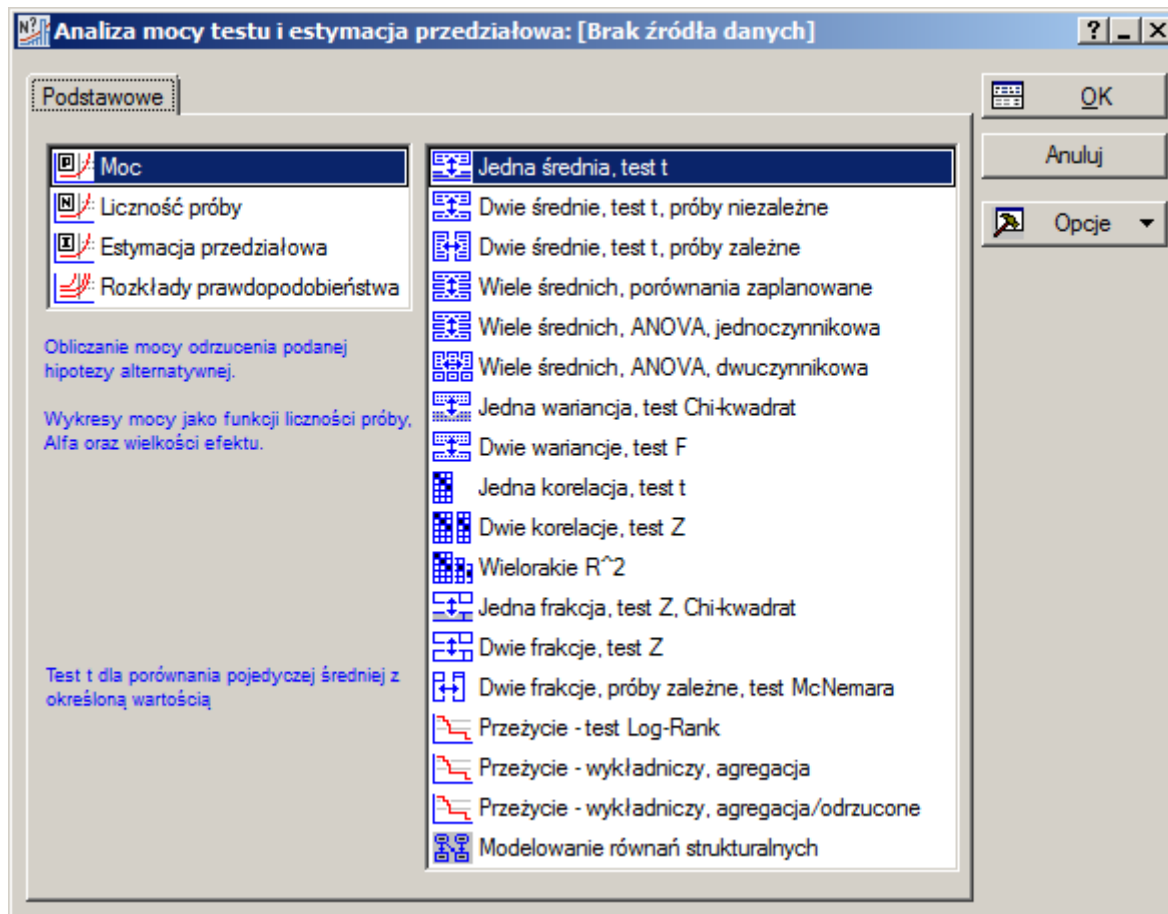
Analiza mocy testu i estymacja przedziałowa: [Brak źródła danych]

? _ ×

Podstawowe

OK

Anuluj

Opcje

Moc
Liczność próby
Estymacja przedziałowa
Rozkłady prawdopodobieństwa

Obliczanie mocy odrzucenia podanej hipotezy alternatywnej.

Wykresy mocy jako funkcji liczności próby, Alfa oraz wielkości efektu.

Test t dla porównania pojedyczej średniej z określoną wartością

Jedna średnia, test t
Dwie średnie, test t, próby niezależne
Dwie średnie, test t, próby zależne
Wiele średnich, porównania zaplanowane
Wiele średnich, ANOVA, jednoczynnikowa
Wiele średnich, ANOVA, dwuczynnikowa
Jedna wariancja, test Chi-kwadrat
Dwie wariancje, test F
Jedna korelacja, test t
Dwie korelacje, test Z
Wielorakie R^2
Jedna frakcja, test Z, Chi-kwadrat
Dwie frakcje, test Z
Dwie frakcje, próby zależne, test McNemara
Przeżycie - test Log-Rank
Przeżycie - wykładniczy, agregacja
Przeżycie - wykładniczy, agregacja/odrzucone
Modelowanie równań strukturalnych